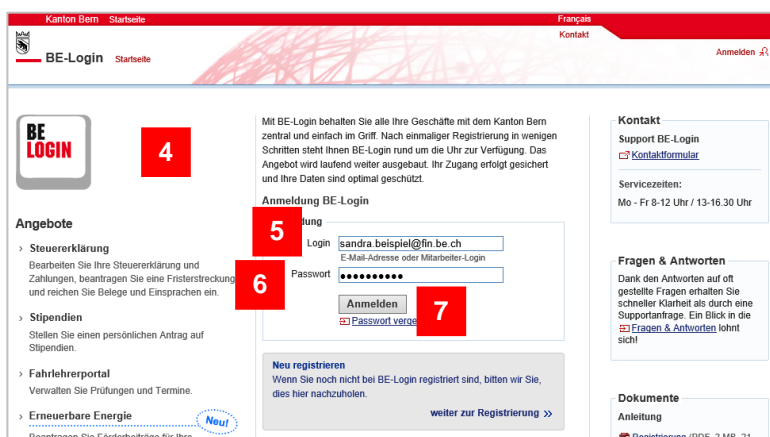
Kanton Bern Startseite

Français

Kontakt

BE-Login Startseite

Anmelden

BE LOGIN

4

Angebote

› Steuererklärung
Bearbeiten Sie Ihre Steuererklärung und Zahlungen, beantragen Sie eine Fristerstreckung und reichen Sie Belege und Einsprachen ein.

› Stipendien
Stellen Sie einen persönlichen Antrag auf Stipendien.

› Fahrlehrerportal
Verwalten Sie Prüfungen und Termine.

› Erneuerbare Energie
Neu!
Beantragen Sie Förderbeiträge für Ihre

Mit BE-Login behalten Sie alle Ihre Geschäfte mit dem Kanton Bern zentral und einfach im Griff. Nach einmaliger Registrierung in wenigen Schritten steht Ihnen BE-Login rund um die Uhr zur Verfügung. Das Angebot wird laufend weiter ausgebaut. Ihr Zugang erfolgt gesichert und Ihre Daten sind optimal geschützt.

Anmeldung BE-Login

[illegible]dung

5

Login sandra.beispiel@fin.be.ch
E-Mail-Adresse oder Mitarbeiter-Login

6

Passwort ●●●●●●●●●●

Anmelden

7

Passwort verge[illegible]

Neu registrieren
Wenn Sie noch nicht bei BE-Login registriert sind, bitten wir Sie, dies hier nachzuholen.

weiter zur Registrierung »

Kontakt
Support BE-Login
Kontaktformular

Servicezeiten:
Mo - Fr 8-12 Uhr / 13-16.30 Uhr

Fragen & Antworten
Dank den Antworten auf oft gestellte Fragen erhalten Sie schneller Klarheit als durch eine Supportanfrage. Ein Blick in die Fragen & Antworten lohnt sich!

Dokumente
Anleitung
Registrierung (PDF, 2 MB, 21 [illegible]